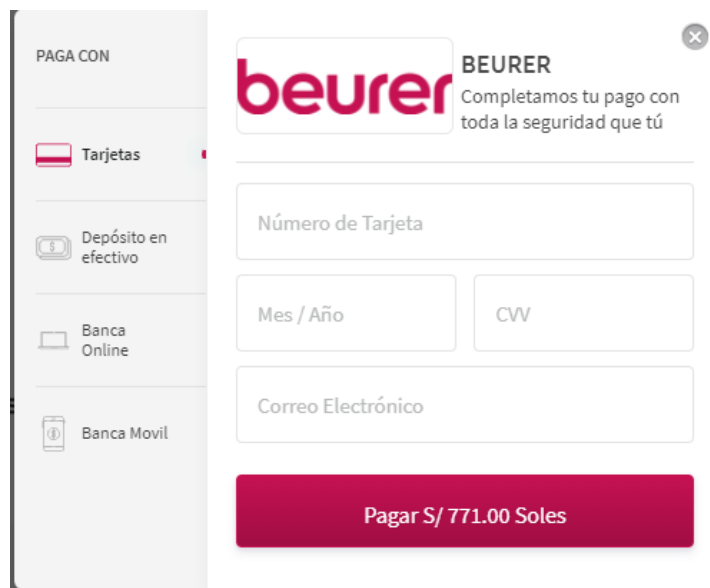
PAGA CON

Tarjetas

Depósito en efectivo

Banca Online

Banca Movil

beurer

BEURER
Completamos tu pago con toda la seguridad que tú

Número de Tarjeta

Mes / Año

CVV

Correo Electrónico

Pagar S/ 771.00 Soles